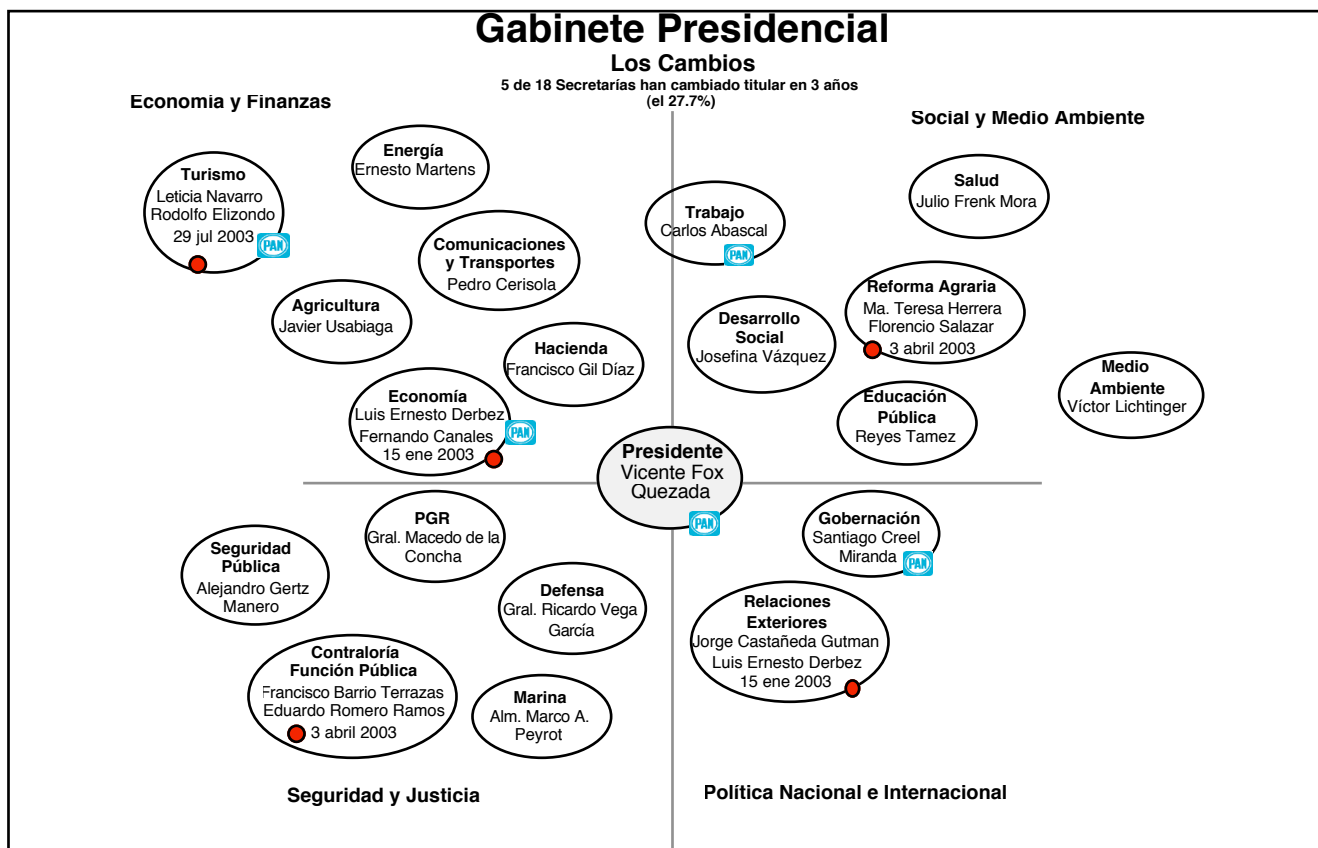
Gabinete Presidencial

Los Cambios

5 de 18 Secretarías han cambiado titular en 3 años (el 27.7%)

Economía y Finanzas

Social y Medio Ambiente

Turismo
Leticia Navarro
Rodolfo Elizondo
29 jul 2003
PAN

Energía
Ernesto Martens

Comunicaciones y Transportes
Pedro Cerisola

Agricultura
Javier Usabiaga

Hacienda
Francisco Gil Díaz

Economía
Luis Ernesto Derbez
Fernando Canales
15 ene 2003
PAN

Trabajo
Carlos Abascal
PAN

Salud
Julio Frenk Mora

Reforma Agraria
Ma. Teresa Herrera
Florencio Salazar
3 abril 2003

Desarrollo Social
Josefina Vázquez

Medio Ambiente
Víctor Lichtinger

Educación Pública
Reyes Tamez

Presidente
Vicente Fox Quezada
PAN

PGR
Gral. Macedo de la Concha

Seguridad Pública
Alejandro Gertz Manero

Defensa
Gral. Ricardo Vega García

Contraloría Función Pública
Francisco Barrio Terrazas
Eduardo Romero Ramos
3 abril 2003

Marina
Alm. Marco A. Peyrot

Gobernación
Santiago Creel Miranda
PAN

Relaciones Exteriores
Jorge Castañeda Gutman
Luis Ernesto Derbez
15 ene 2003

Seguridad y Justicia

Política Nacional e Internacional